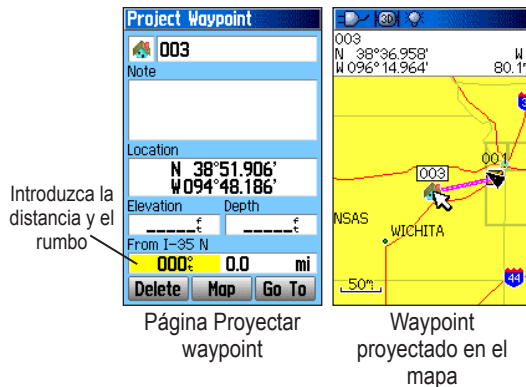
Project Waypoint
003
Note
Location
N 38°51.906'
W094°48.186'
Elevation
Depth
_____ft
_____ft
From I-35 N
000°t
0.0
mi
Delete
Map
Go To

Introduzca la distancia y el rumbo

003
N 38°36.958'
W096°14.964'
W
80.1'
003
001
NSAS
WICHITA
50mi
44

Página Proyectar waypoint

Waypoint proyectado en el mapa